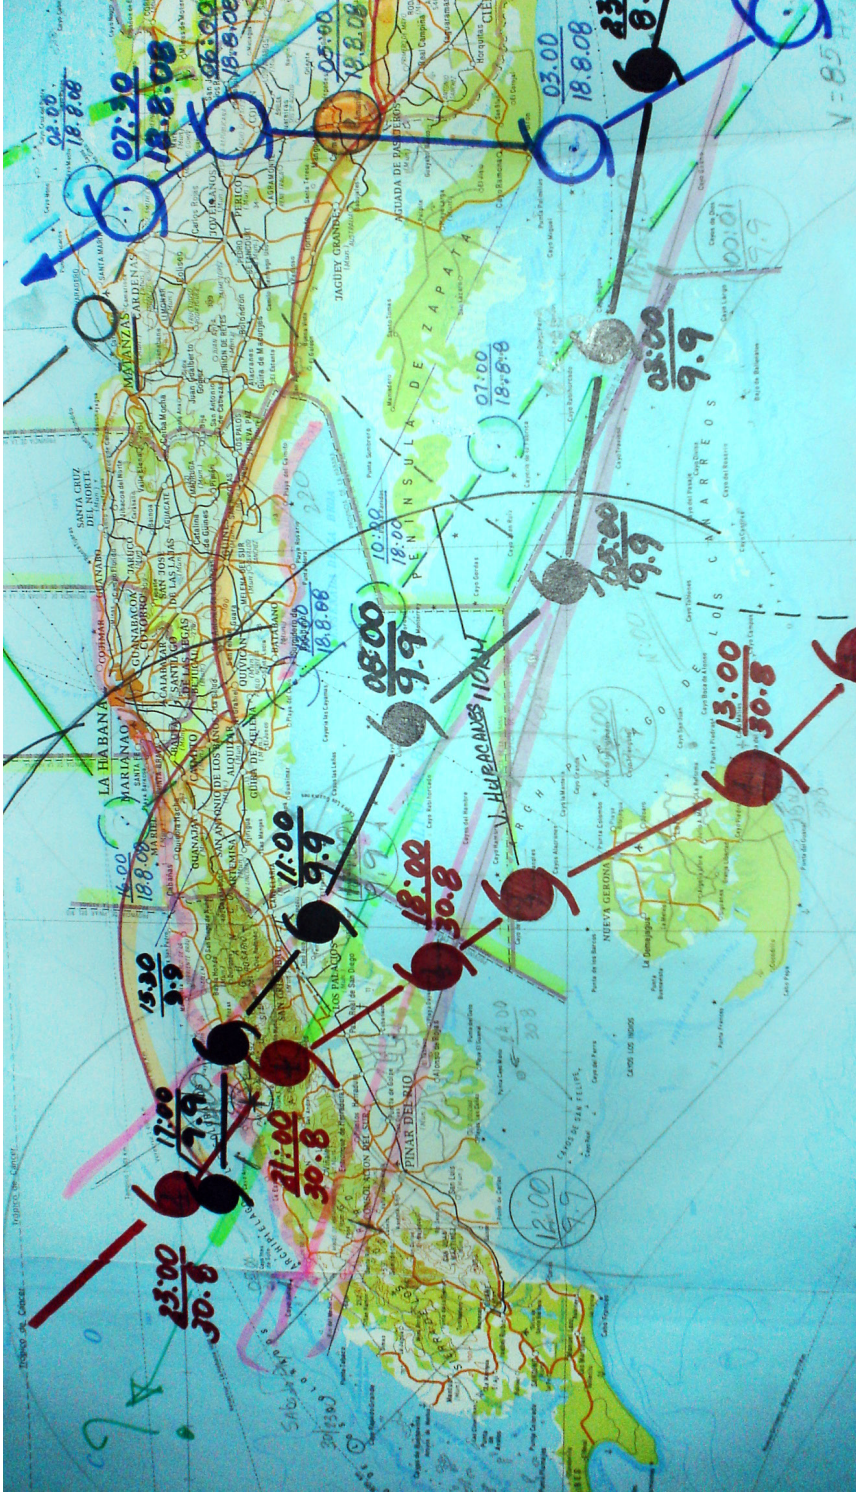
02:00
18.8.08

07:30
18.8.08

03:00
18.8.08

05:00
18.8.08

03.00
18.8.08

23:00
8.

V=85

MATANZAS
CÁRDENAS
JAGÜEY GRANDE
PENÍNSULA DE ZAPATA
CIÉNAGA DE ZAPATA

07:00
18.8.08

03:00
9.9

SANTA CRUZ DEL NORTE
JARUCO
SAN JOSÉ DE LAS LAJAS
GÜINES
MELENA DEL SUR
BATABANÓ
QUIVICÁN

10:30
18.08

05:00
9.9

LA HABANA
MARIANAO
GUANABACOA
COJÍMAR

08:00
9.9

13:30
18.8.08

HURACANES 110KM

GOLFO DE BATABANÓ

LOS CANARREOS

13:00
30.8

16:00
18.8.08

11:00
9.9

18:00
30.8

NUEVA GERONA

15:30
9.9

LOS PALACIOS

17:00
9.9

21:00
30.8

PINAR DEL RÍO

14:00
30.8

12:00
9.9

23:00
30.8

Trópico de Cáncer